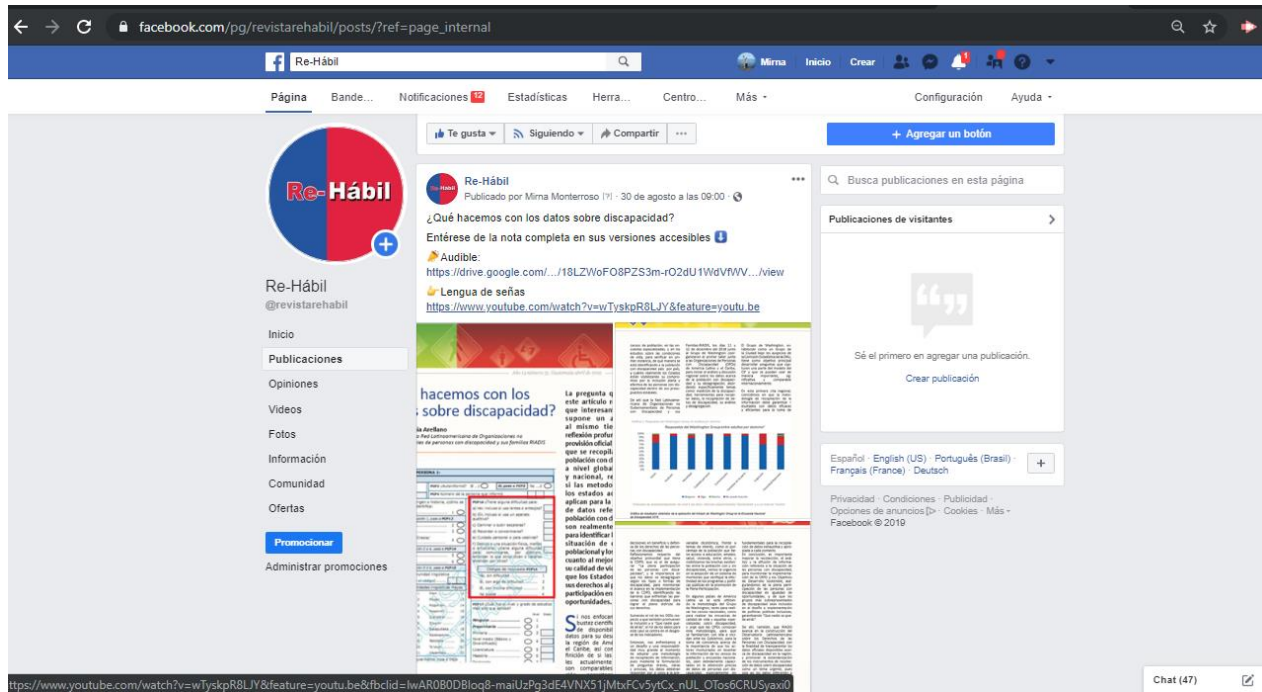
facebook.com/pg/revistarehabil/posts/?ref=page_internal

Re-Hábil

Mirna Inicio Crear

Página Bande... Notificaciones 12 Estadísticas Herra... Centro... Más Configuración Ayuda

Te gusta Siguiendo Compartir ...

+ Agregar un botón

Re-Hábil

Re-Hábil
@revistarehabil

Inicio
Publicaciones
Opiniones
Videos
Fotos
Información
Comunidad
Ofertas

Promocionar
Administrar promociones

Re-Hábil
Publicado por Mirna Monterroso [?] · 30 de agosto a las 09:00

¿Qué hacemos con los datos sobre discapacidad?

Entérese de la nota completa en sus versiones accesibles

Audible:
https://drive.google.com/.../18LZWoFO8PZS3m-rO2dU1WdVfWV.../view

Lengua de señas
https://www.youtube.com/watch?v=wTyskpR8LJY&feature=youtu.be

hacemos con los sobre discapacidad?

La pregunta q este artículo r que interesan supone un a al mismo tie reflexión profur provisión oficial que se recopila población con d a nivel global y nacional, re si las metodo los estados ap aplican para la de datos refe población con d son realmente para identificar l situación de población y lo cuanto al mejor su calidad de vi que los Estados sus derechos al participación en oportunidades.

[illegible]

Busca publicaciones en esta página

Publicaciones de visitantes

Sé el primero en agregar una publicación.

Crear publicación

Español · English (US) · Português (Brasil) · Français (France) · Deutsch

Privacidad · Condiciones · Publicidad · Opciones de anuncios · Cookies · Más · Facebook © 2019

Chat (47)

https://www.youtube.com/watch?v=wTyskpR8LJY&feature=youtu.be&fbclid=IwAR0B0DBloq8-maiUzPg3dE4VNX51jMtxFCv5ytCx_nUL_OTos6CRUSyaxi0